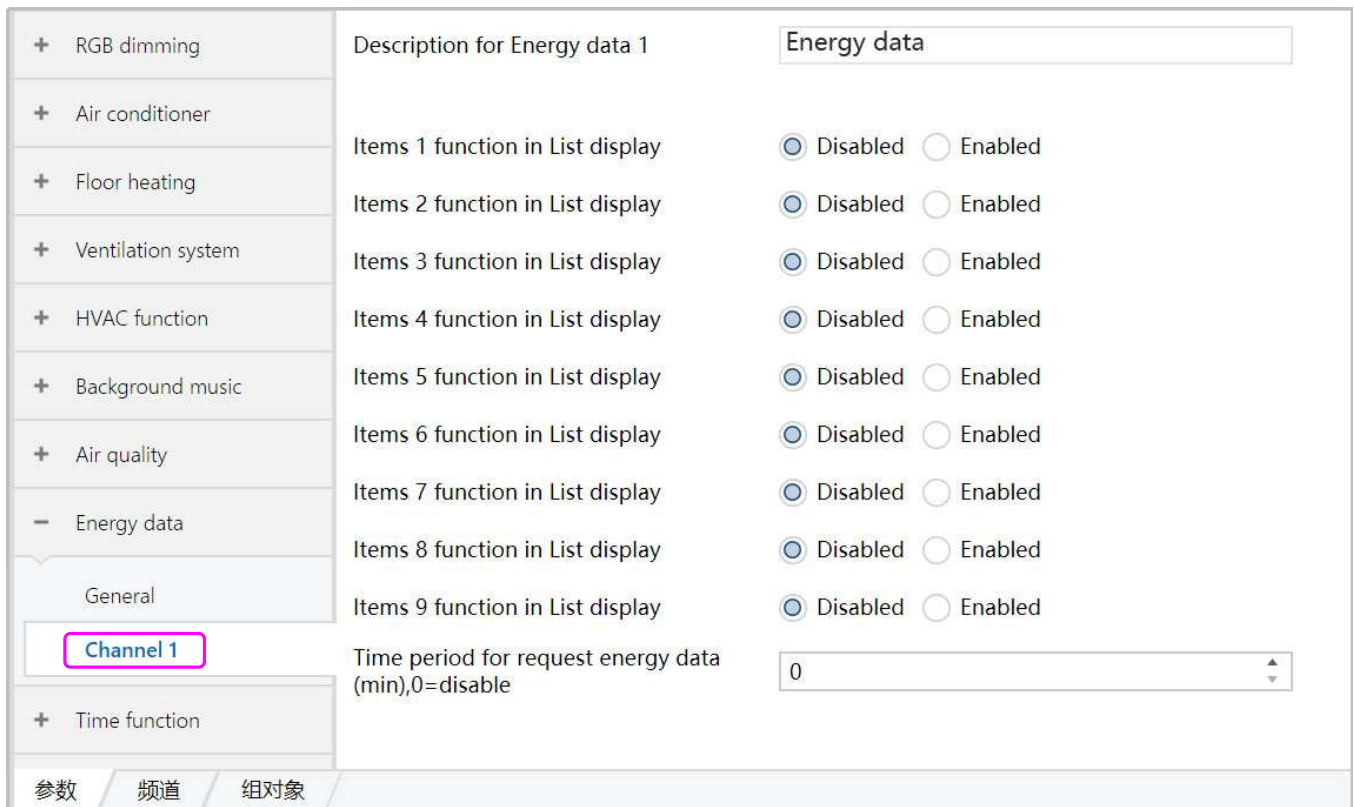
+ RGB dimming

+ Air conditioner

+ Floor heating

+ Ventilation system

+ HVAC function

+ Background music

+ Air quality

− Energy data

General

Channel 1

+ Time function

Description for Energy data 1 | Energy data

Items 1 function in List display | Disabled | Enabled

Items 2 function in List display | Disabled | Enabled

Items 3 function in List display | Disabled | Enabled

Items 4 function in List display | Disabled | Enabled

Items 5 function in List display | Disabled | Enabled

Items 6 function in List display | Disabled | Enabled

Items 7 function in List display | Disabled | Enabled

Items 8 function in List display | Disabled | Enabled

Items 9 function in List display | Disabled | Enabled

Time period for request energy data (min),0=disable | 0

参数 | 频道 | 组对象